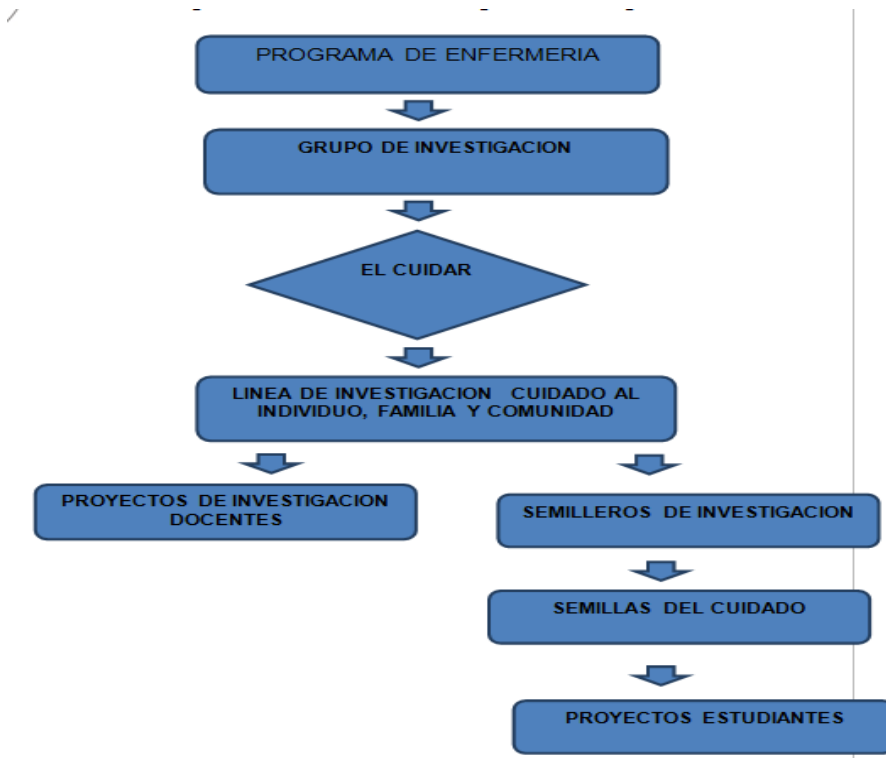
PROGRAMA DE ENFERMERIA

GRUPO DE INVESTIGACION

EL CUIDAR

LINEA DE INVESTIGACION CUIDADO AL INDIVIDUO, FAMILIA Y COMUNIDAD

PROYECTOS DE INVESTIGACION DOCENTES

SEMILLEROS DE INVESTIGACION

SEMILLAS DEL CUIDADO

PROYECTOS ESTUDIANTES